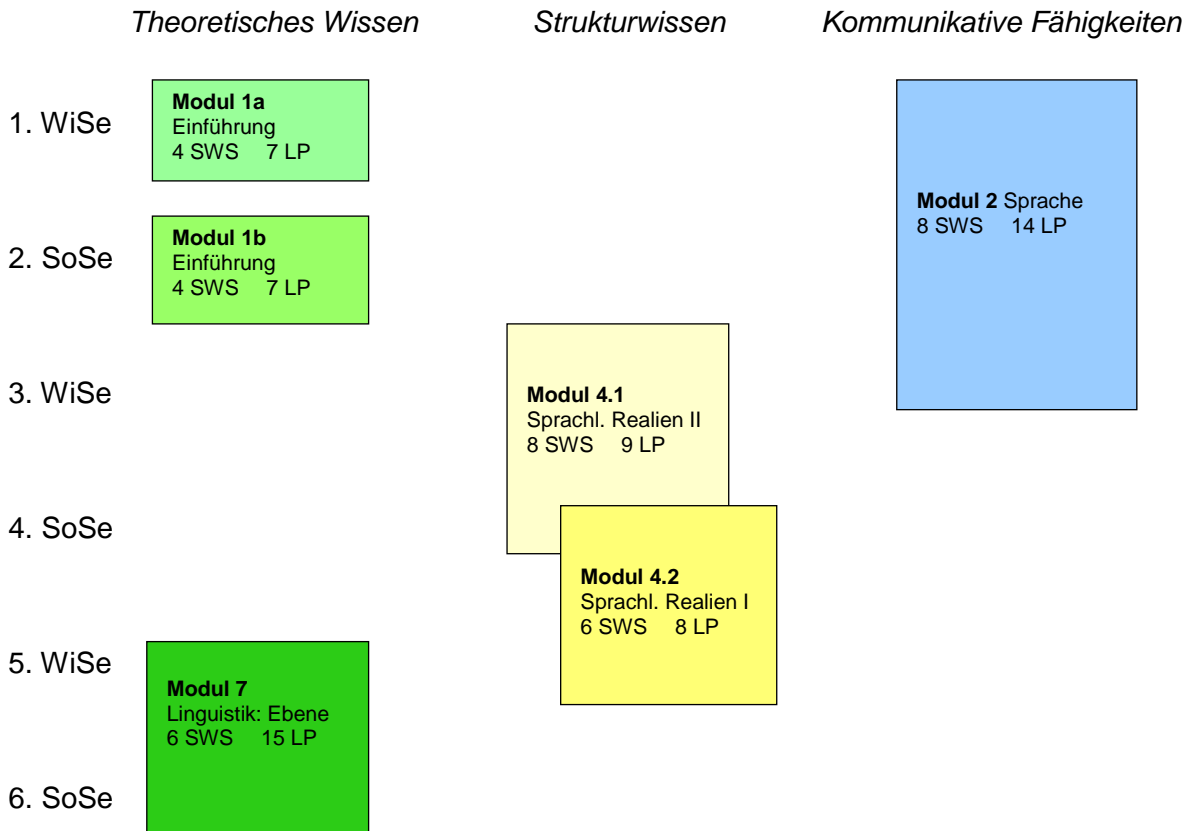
Theoretisches Wissen

Strukturwissen

Kommunikative Fähigkeiten

1. WiSe

2. SoSe

3. WiSe

4. SoSe

5. WiSe

6. SoSe

**Modul 1a**
Einführung
4 SWS 7 LP

**Modul 1b**
Einführung
4 SWS 7 LP

**Modul 2** Sprache
8 SWS 14 LP

**Modul 4.1**
Sprachl. Realien II
8 SWS 9 LP

**Modul 4.2**
Sprachl. Realien I
6 SWS 8 LP

**Modul 7**
Linguistik: Ebene
6 SWS 15 LP